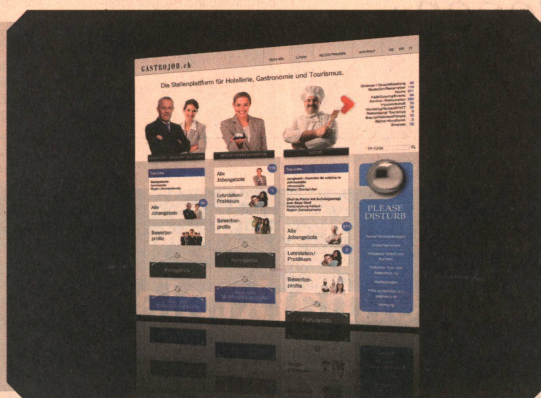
GASTROJOB.ch

Die Stellenplattform für Hotellerie, Gastronomie und Tourismus.

Alle Jobangebote

Lehrstellen/ Praktikum

Bewerberprofile

Alle Jobangebote

Bewerberprofile

Alle Jobangebote

Lehrstellen/ Praktikum

Bewerberprofile

PLEASE DISTURB